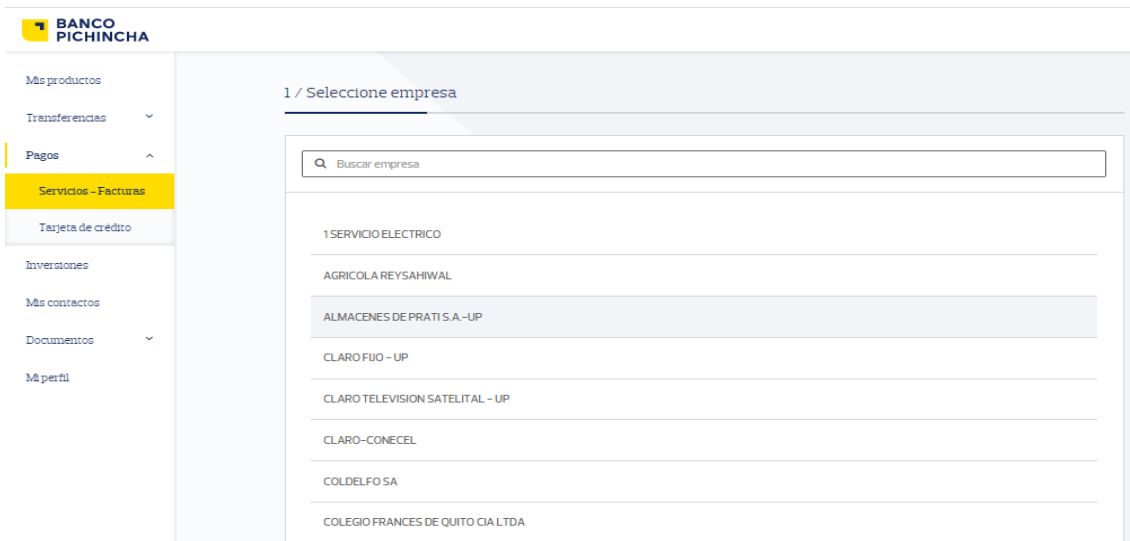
BANCO PICHINCHA

Mis productos

Transferencias

Pagos

Servicios - Facturas

Tarjeta de crédito

Inversiones

Mis contactos

Documentos

Mi perfil

1 / Seleccione empresa

Buscar empresa

1 SERVICIO ELECTRICO

AGRICOLA REYSAHIWAL

ALMACENES DE PRATI S.A.-UP

CLARO FIJO - UP

CLARO TELEVISION SATELITAL - UP

CLARO-CONECEL

COLDELFO SA

COLEGIO FRANCES DE QUITO CIA LTDA